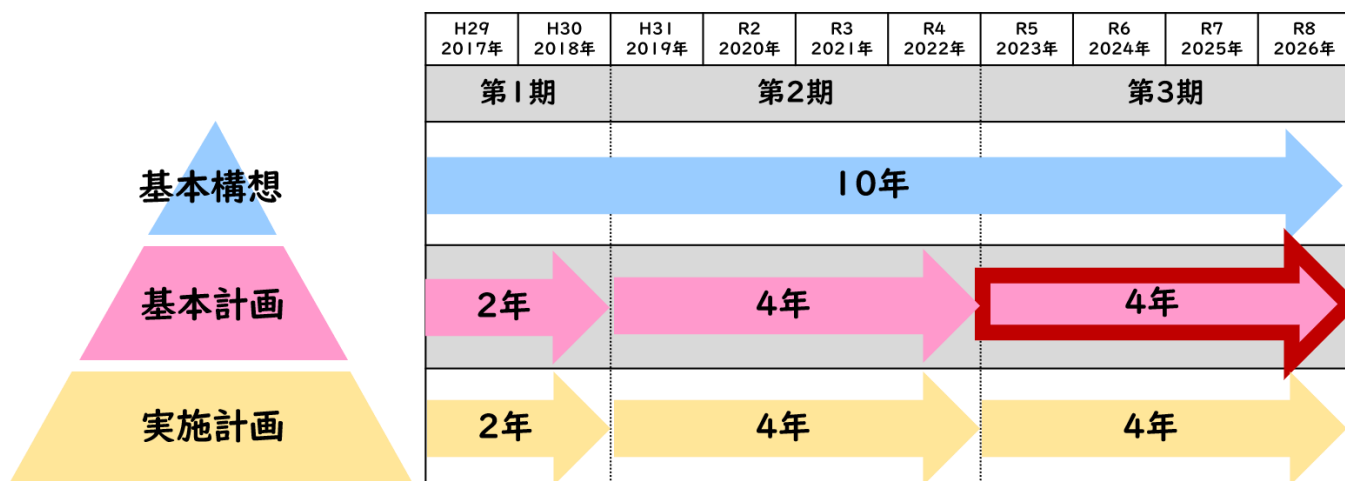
基本構想

基本計画

実施計画

| H29 2017年 | H30 2018年 | H31 2019年 | R2 2020年 | R3 2021年 | R4 2022年 | R5 2023年 | R6 2024年 | R7 2025年 | R8 2026年 |
|---|---|---|---|---|---|---|---|---|---|
| 第1期 | | 第2期 | | | | 第3期 | | | |

10年

2年
4年
4年

2年
4年
4年